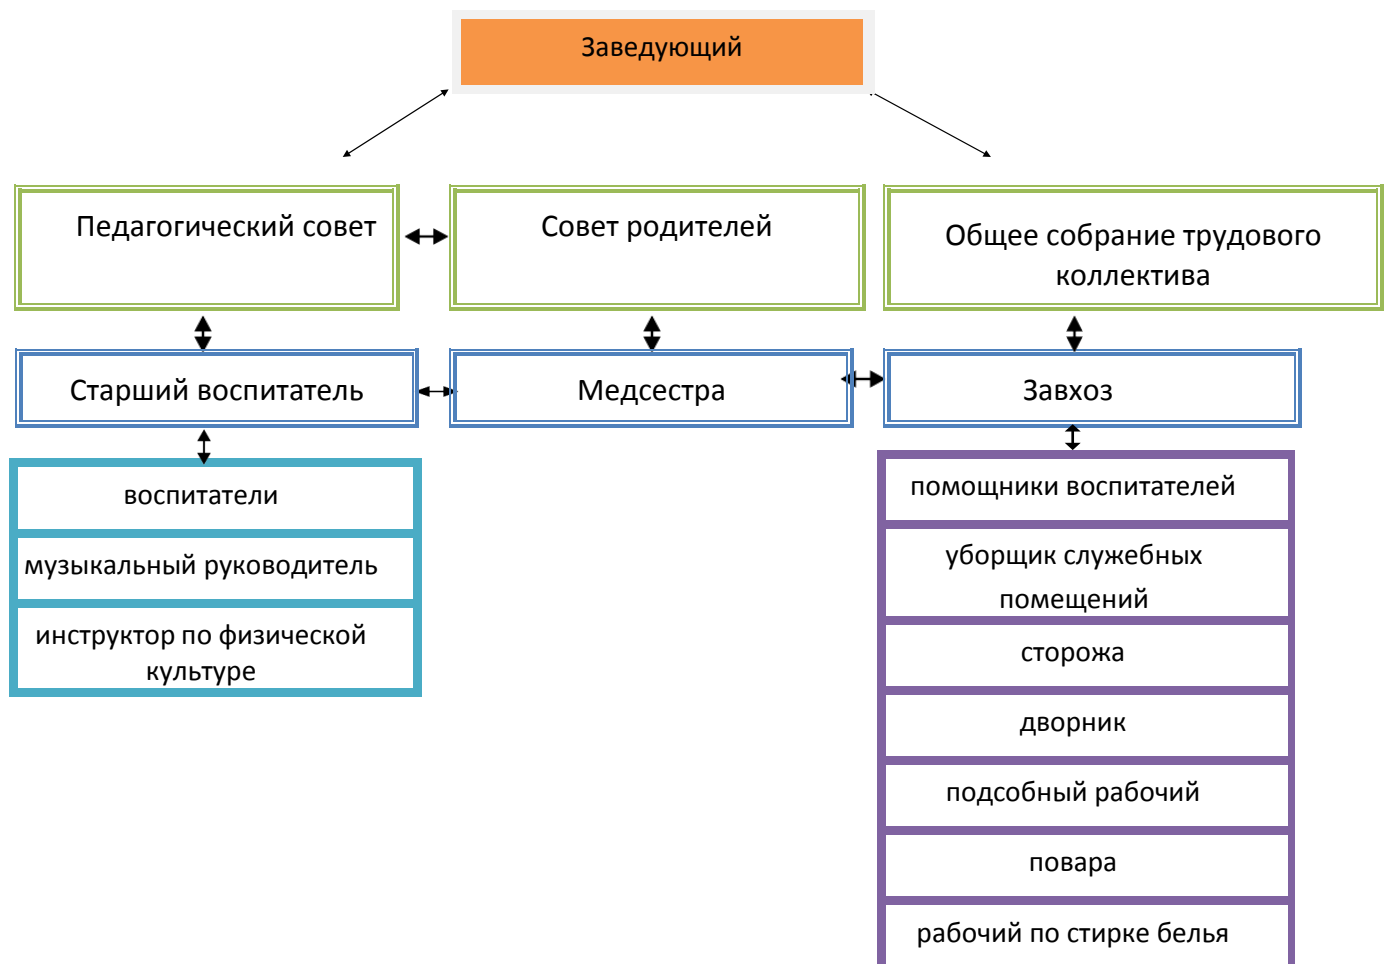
Заведующий

Педагогический совет

Совет родителей

Общее собрание трудового коллектива

Старший воспитатель

Медсестра

Завхоз

воспитатели

музыкальный руководитель

инструктор по физической культуре

помощники воспитателей

уборщик служебных помещений

сторожа

дворник

подсобный рабочий

повара

рабочий по стирке белья